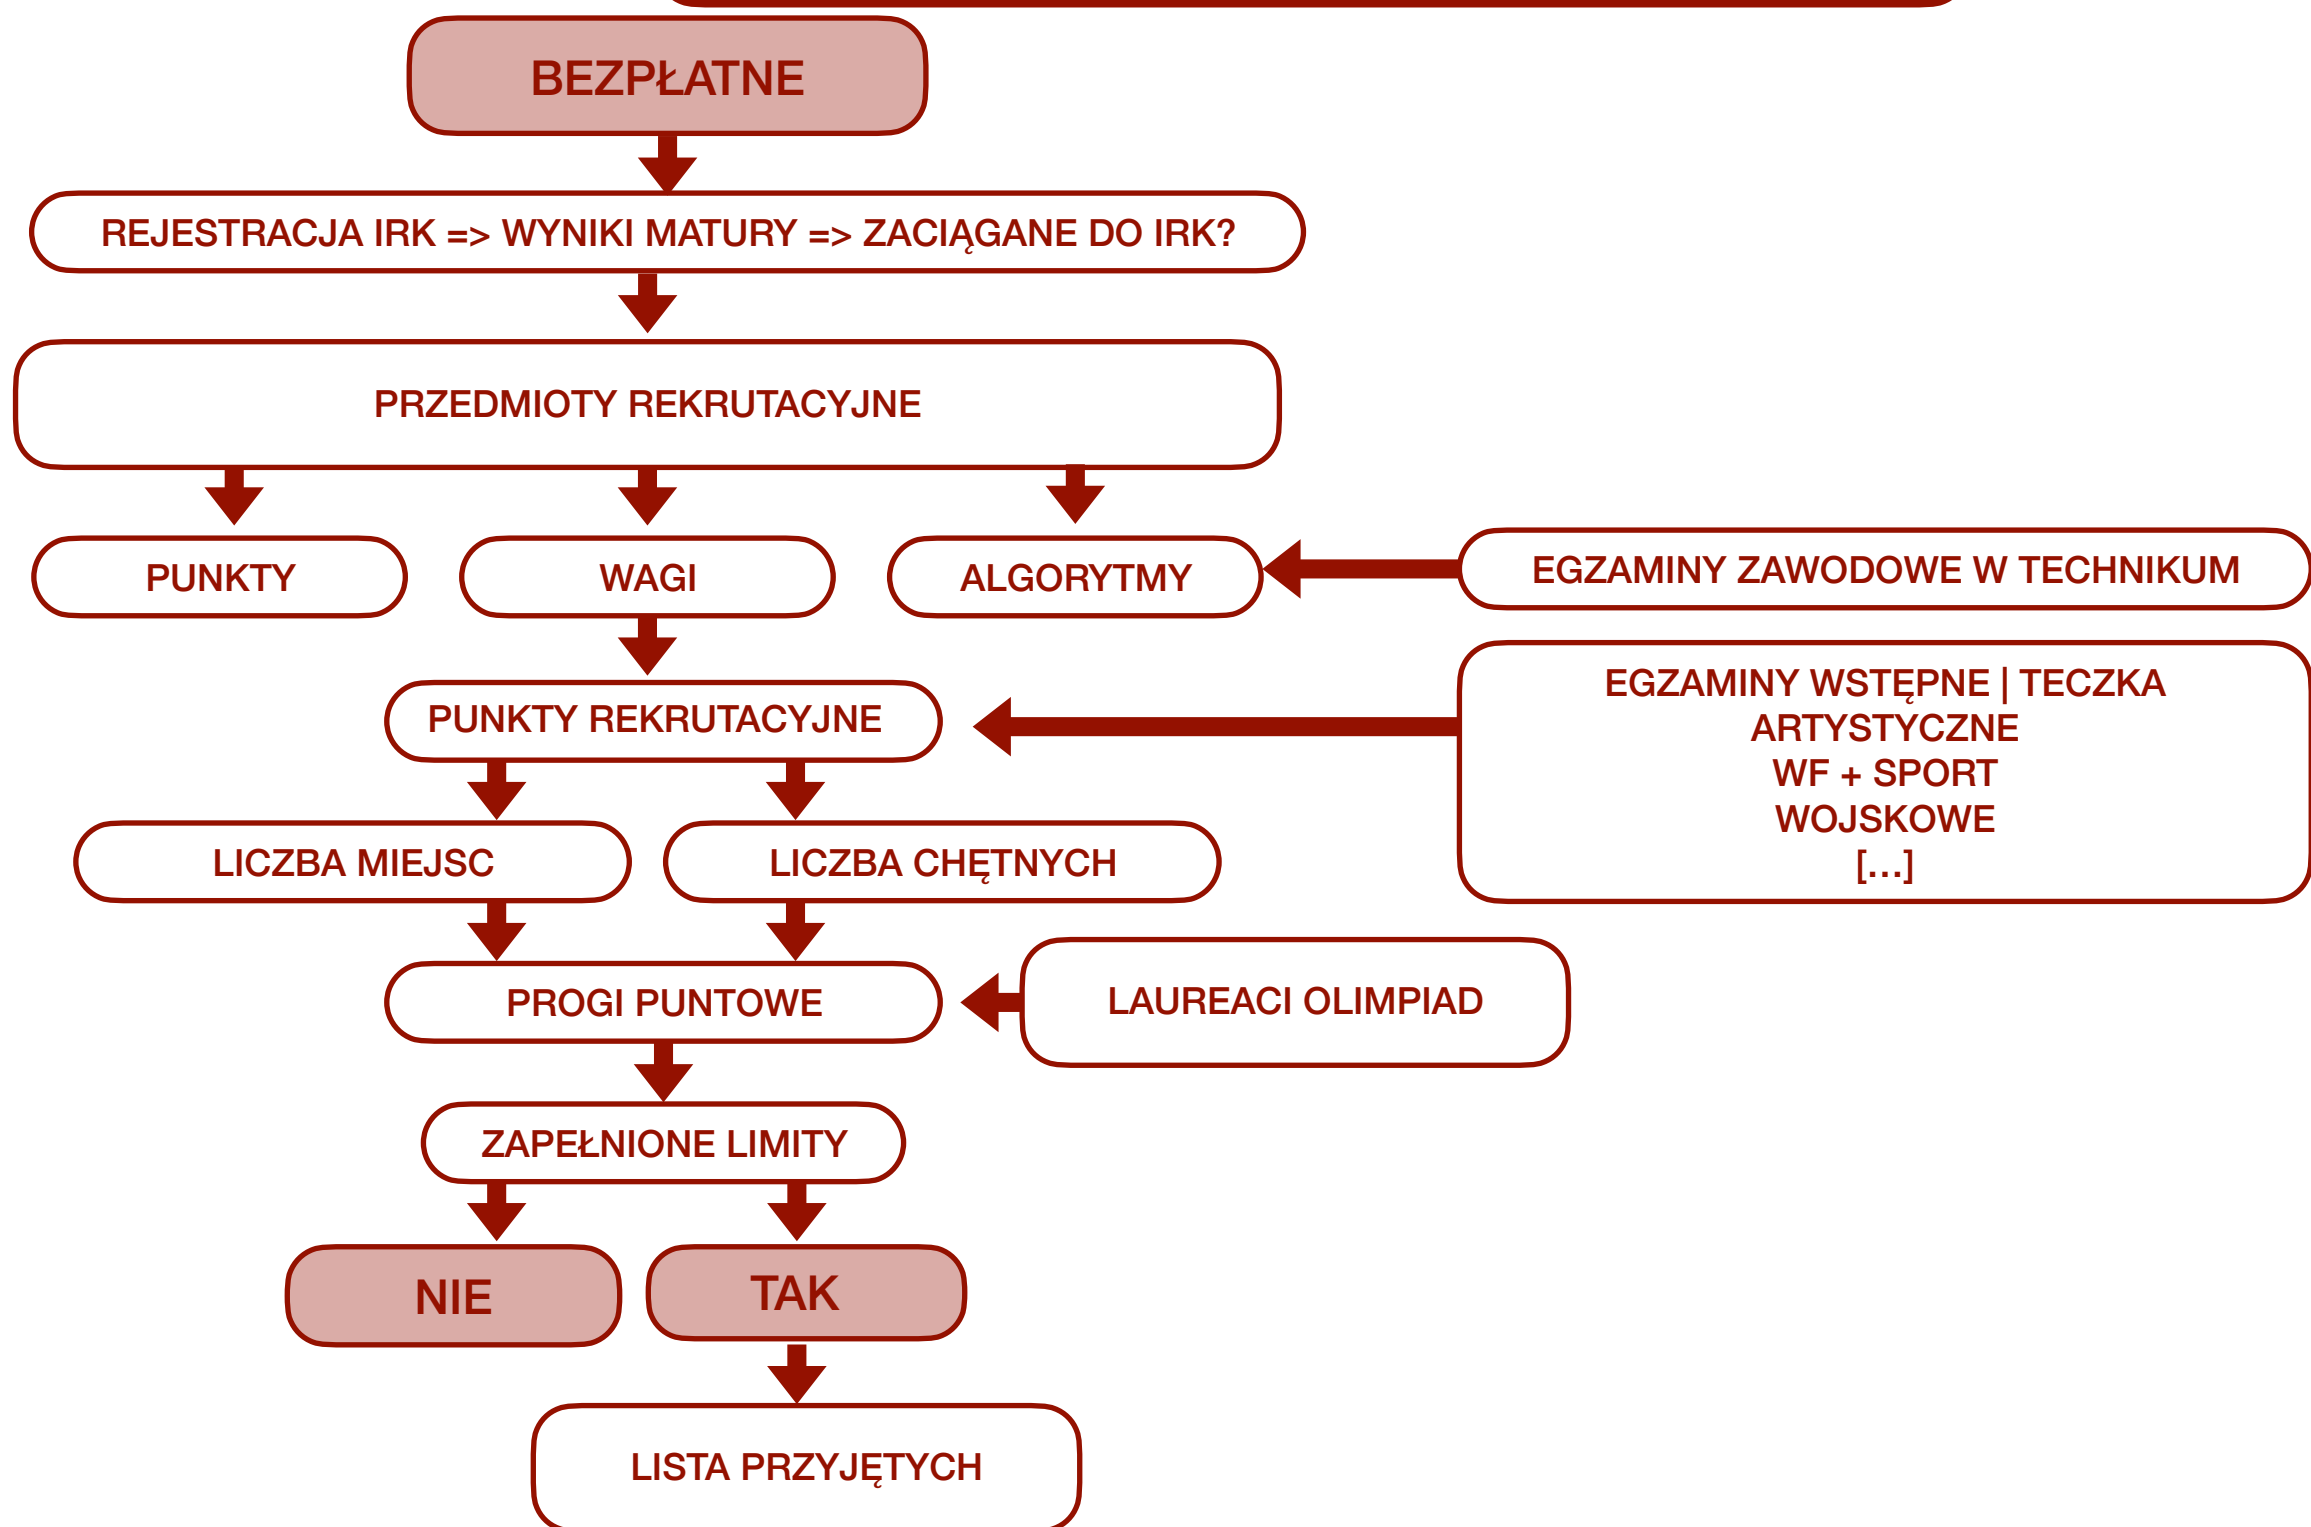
BEZPŁATNE

REJESTRACJA IRK => WYNIKI MATURY => ZACIĄGANE DO IRK?

PRZEDMIOTY REKRUTACYJNE

PUNKTY

WAGI

ALGORYTMY

EGZAMINY ZAWODOWE W TECHNIKUM

PUNKTY REKRUTACYJNE

EGZAMINY WSTĘPNE | TECZKA
ARTYSTYCZNE
WF + SPORT
WOJSKOWE
[…]

LICZBA MIEJSC

LICZBA CHĘTNYCH

PROGI PUNTOWE

LAUREACI OLIMPIAD

ZAPEŁNIONE LIMITY

NIE

TAK

LISTA PRZYJĘTYCH